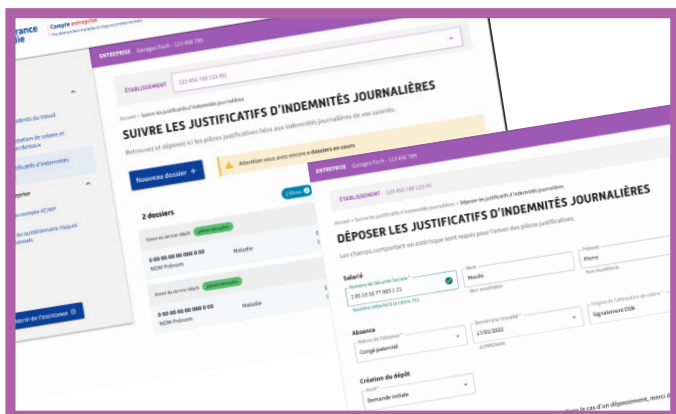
rance ie
Compte entreprise
Vos démarches maladie et risques professionnels

ENTREPRISE Garages Poch - 123 456 789

ÉTABLISSEMENT 123 456 789 123 45

Accueil > Suivre les justificatifs d'indemnités journalières

SUIVRE LES JUSTIFICATIFS D'INDEMNITÉS JOURNALIÈRES

Retrouvez et déposez ici les pièces justificatives liées aux indemnités journalières de vos salariés.

Nouveau dossier +

Attention vous avez encore x dossiers en cours

2 dossiers

Statut du dernier dépôt pièces envoyées
0 00 00 00 000 000 00
NOM Prénom
Maladie

Statut du dernier dépôt pièces envoyées
0 00 00 00 000 000 00
NOM Prénom
Maladie

idents du travail
ication de salaire et bordereaux
ustificatifs d'indemnités
prise
u compte AT/MP
ès des questionnaires risques sionnels
ntacter l'assistance

ENTREPRISE Garages Poch - 123 456 789

ÉTABLISSEMENT 123 456 789 123 45

Accueil > Suivre les justificatifs d'indemnités journalières > Déposer les justificatifs d'indemnités journalières

DÉPOSER LES JUSTIFICATIFS D'INDEMNITÉS JOURNALIÈRES

Les champs comportant un astérisque sont requis pour l'envoi des pièces justificatives.

Salarié
Numéro de Sécurité Sociale *
2 85 10 58 77 005 1 21
Numéro rattaché à la caisse 751
Nom
Moulin
Non modifiable
Prénom
Pierre
Non modifiable

Absence
Nature de l'absence *
Congé paternité
Dernier jour travaillé *
17/01/2022
JJ/MM/AAAA
Origine de l'attestation de salaire *
Signalement DSN

Création du dépôt
Motif *
Demande initiale